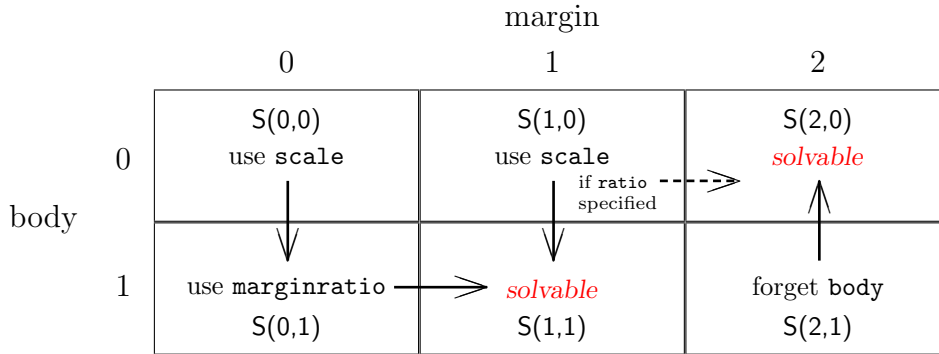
margin

|  |  | 0 | 1 | 2 |
|---|---|---|---|---|
| body | 0 | S(0,0) use scale | S(1,0) use scale | S(2,0) *solvable* |
|  | 1 | use marginratio S(0,1) | *solvable* S(1,1) | forget body S(2,1) |

if ratio specified